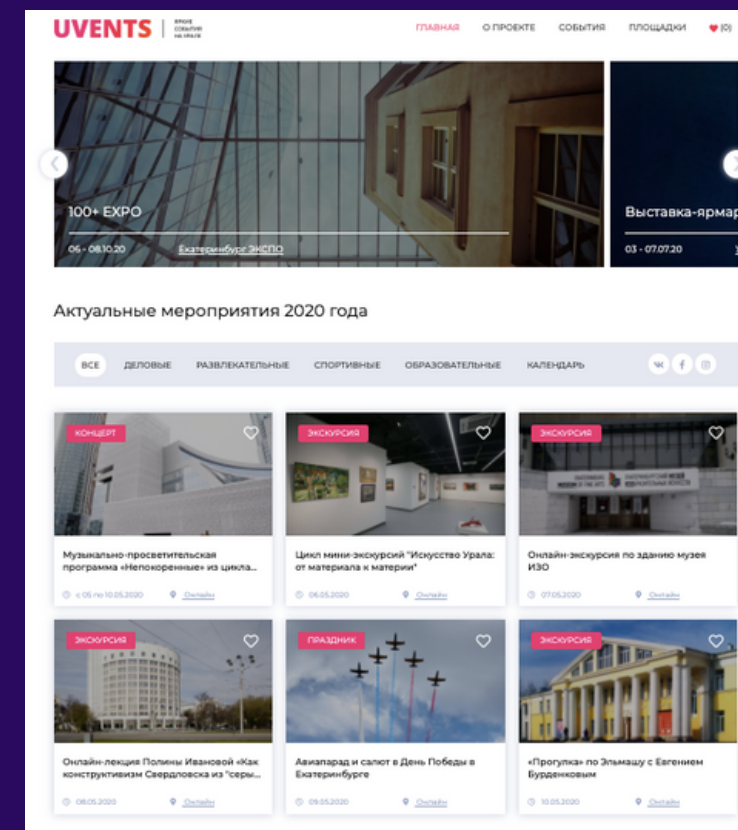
UVENTS | яркие события на урале

ГЛАВНАЯ О ПРОЕКТЕ СОБЫТИЯ ПЛОЩАДКИ ♥ (0)

100+ EXPO
06 - 08.10.20 Екатеринбург ЭКСПО

Выставка-ярмар
03 - 07.07.20

Актуальные мероприятия 2020 года

ВСЕ ДЕЛОВЫЕ РАЗВЛЕКАТЕЛЬНЫЕ СПОРТИВНЫЕ ОБРАЗОВАТЕЛЬНЫЕ КАЛЕНДАРЬ

КОНЦЕРТ
Музыкально-просветительская программа «Непокоренные» из цикла...
с 05 по 10.05.2020 Онлайн

ЭКСКУРСИЯ
Цикл мини-экскурсий "Искусство Урала: от материала к материи"
06.05.2020 Онлайн

ЭКСКУРСИЯ
Онлайн-экскурсия по зданию музея ИЗО
07.05.2020 Онлайн

ЭКСКУРСИЯ
Онлайн-лекция Полины Ивановой «Как конструктивизм Свердловска из "серы...
08.05.2020 Онлайн

ПРАЗДНИК
Авиапарад и салют в День Победы в Екатеринбурге
09.05.2020 Онлайн

ЭКСКУРСИЯ
«Прогулка» по Эльмашу с Евгением Бурденковым
10.05.2020 Онлайн